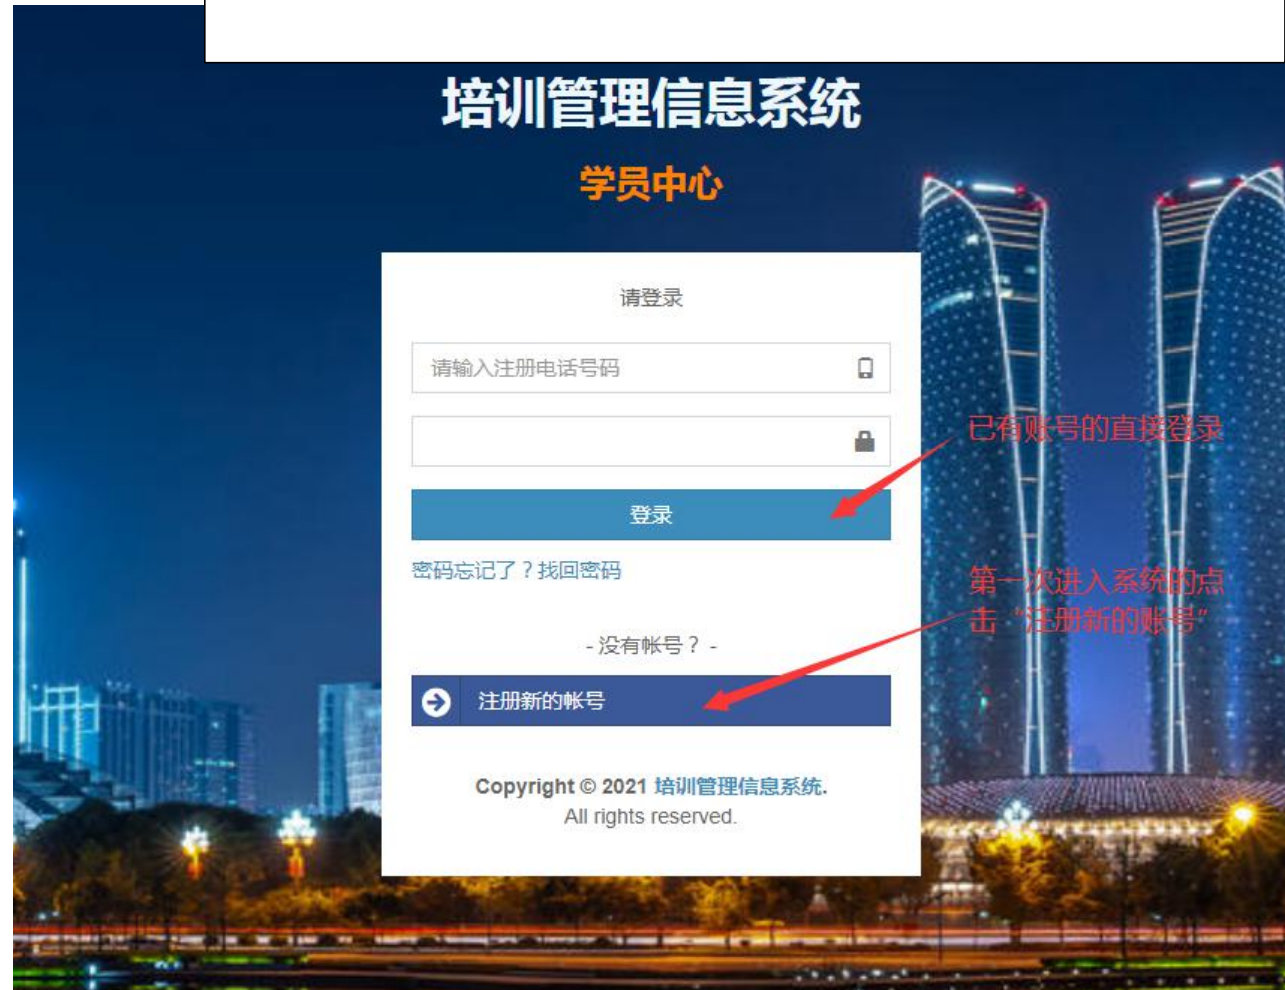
培训管理信息系统

学员中心

请登录

请输入注册电话号码

登录

密码忘记了？找回密码

- 没有帐号？ -

注册新的帐号

Copyright © 2021 培训管理信息系统.
All rights reserved.

已有账号的直接登录

第一次进入系统的点击“注册新的账号”